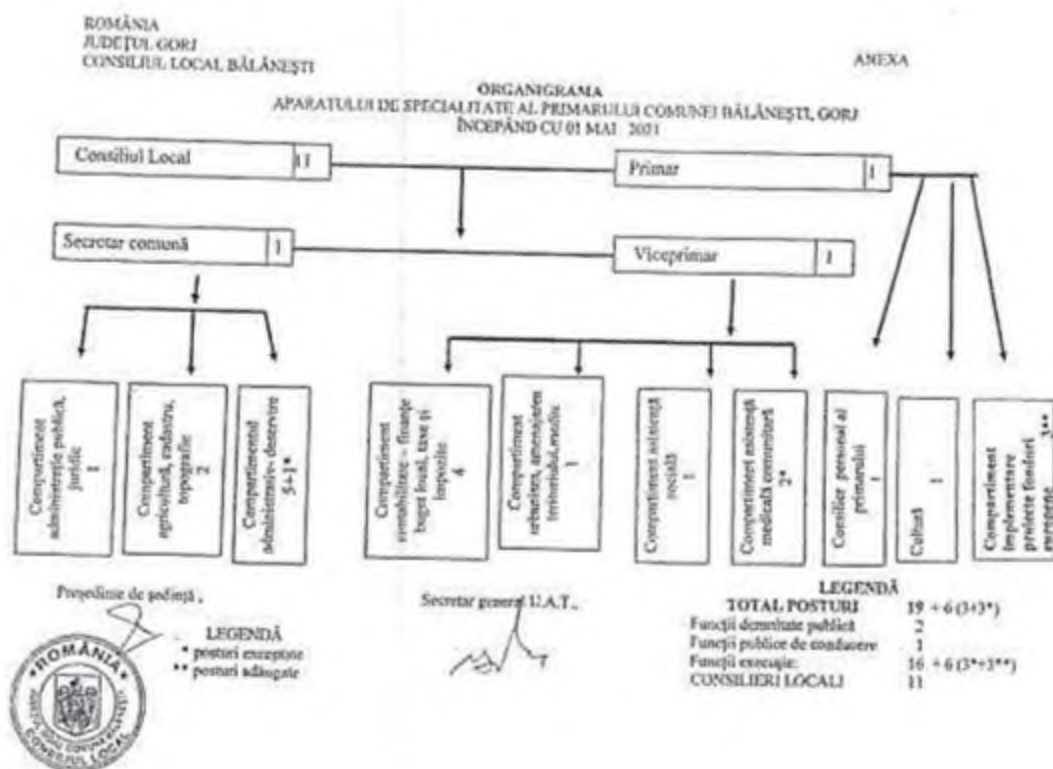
ROMÂNIA
JUDEŢUL GORJ
CONSILIUL LOCAL BĂLĂNEŞTI

ANEXA

ORGANIGRAMA
APARATULUI DE SPECIALITATE AL PRIMARULUI COMUNEI BĂLĂNEŞTI, GORJ
ÎNCEPÂND CU 01 MAI 2021

Consiliul Local 11

Primar 1

Secretar comună 1

Viceprimar 1

Compartiment administrație publică, juridic 1

Compartiment agricultură, cadastru, topografie 2

Compartiment administrativ- deservire 5+1*

Compartiment contabilitate – finanțe buget local, taxe și impozite 4

Compartiment urbanism, amenajarea teritoriului, mediu 1

Compartiment asistență socială 1

Compartiment asistență medicală comunitară 2*

Consilier personal al primarului 1

Cultură 1

Compartiment implementare proiecte fonduri europene 3**

Președinte de ședință,

LEGENDĂ
* posturi exceptate
** posturi adăugate

ROMÂNIA
CONSILIUL LOCAL

Secretar general U.A.T.,

LEGENDĂ
| TOTAL POSTURI | 19 + 6 (3+3*) |
|---|---|
| Funcţii demnitate publică | 2 |
| Funcţii publice de conducere | 1 |
| Funcţii execuţie: | 16 + 6 (3*+3**) |
| CONSILIERI LOCALI | 11 |